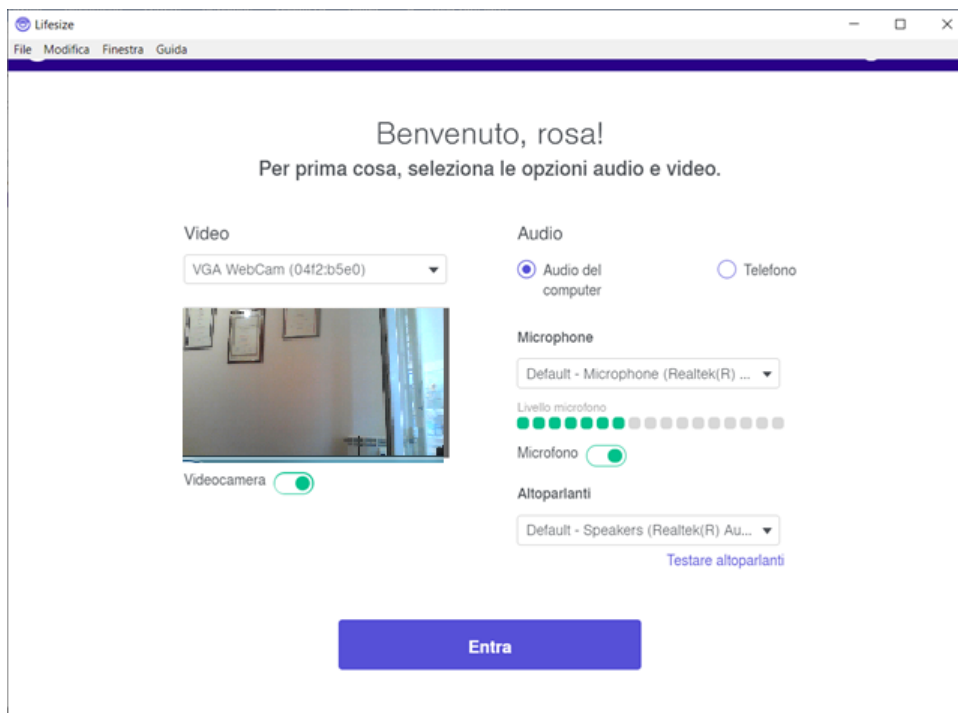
Lifesize

File Modifica Finestra Guida

Benvenuto, rosa!

Per prima cosa, seleziona le opzioni audio e video.

Video

VGA WebCam (04f2:b5e0)

Videocamera

Audio

Audio del computer

Telefono

Microphone

Default - Microphone (Realtek(R) ...

Livello microfono

Microfono

Altoparlanti

Default - Speakers (Realtek(R) Au...

Testare altoparlanti

Entra